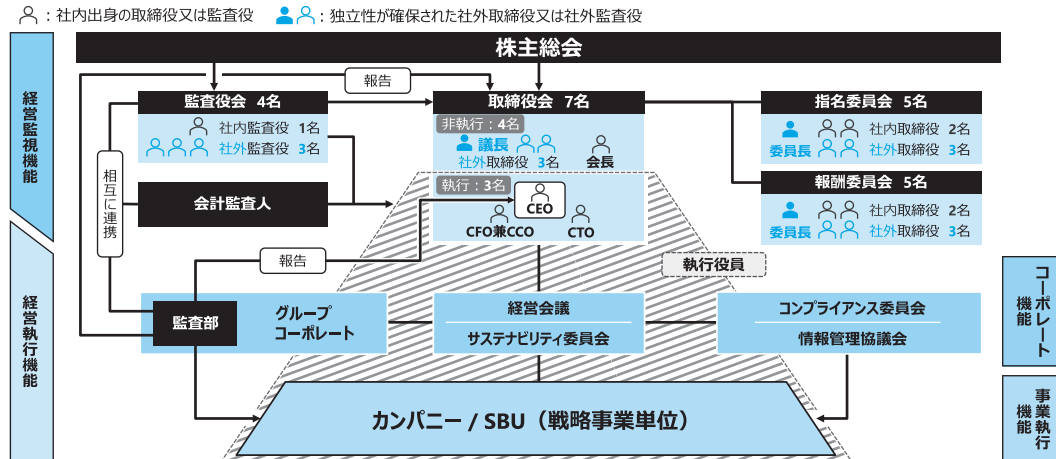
：社内出身の取締役又は監査役　：独立性が確保された社外取締役又は社外監査役

経営監視機能

経営執行機能

株主総会

報告

監査役会 4名
社内監査役 1名
社外監査役 3名

取締役会 7名
非執行：4名
議長
社外取締役 3名
会長

指名委員会 5名
社内取締役 2名
委員長 社外取締役 3名

報酬委員会 5名
社内取締役 2名
委員長 社外取締役 3名

相互に連携

会計監査人

執行：3名
CEO
CFO兼CCO
CTO

報告

執行役員

監査部

グループコーポレート

経営会議
サステナビリティ委員会

コンプライアンス委員会
情報管理協議会

コーポレート機能

事業執行機能

カンパニー / SBU（戦略事業単位）